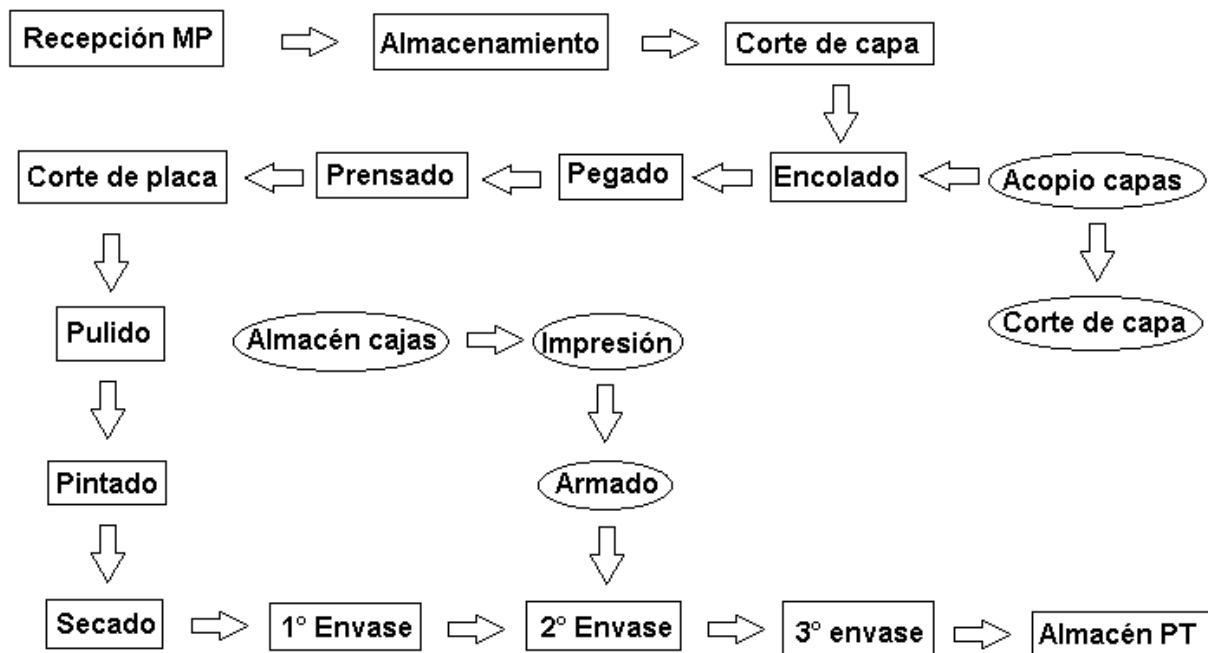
Recepción MP

Almacenamiento

Corte de capa

Corte de placa

Prensado

Pegado

Encolado

Acopio capas

Corte de capa

Pulido

Almacén cajas

Impresión

Pintado

Armado

Secado

1° Envase

2° Envase

3° envase

Almacén PT